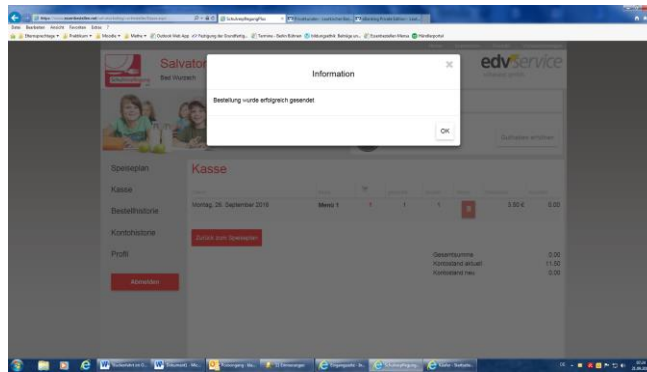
Datei Bearbeiten Ansicht Favoriten Extras ?

Salvator
Bad Wurzach

edvservice

Information

Bestellung wurde erfolgreich gesendet

OK

Guthaben erhöhen

Speiseplan
Kasse
Bestellhistorie
Kontohistorie
Profil
Abmelden

Kasse

Montag, 26. September 2016 Menü 1 ? 1 1 3.50 € 0.00

Zurück zum Speiseplan

Gesamtsumme 0.00
Kontostand aktuell 11.50
Kontostand neu 0.00